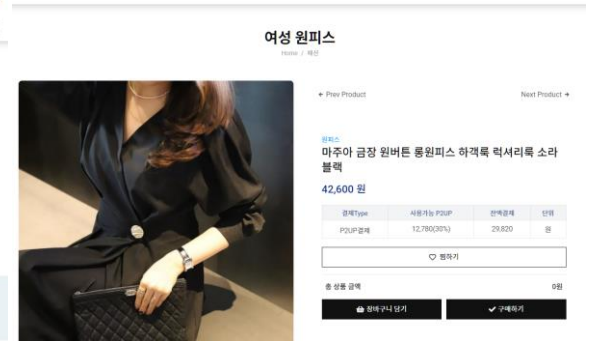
여성 원피스

Home / 패션

← Prev Product

Next Product →

원피스

마주아 금장 원버튼 롱원피스 하객룩 럭셔리룩 소라 블랙

42,600 원

| 결제Type | 사용가능 P2UP | 잔액결제 | 단위 |
|---|---|---|---|
| P2UP결제 | 12,780(30%) | 29,820 | 원 |

♡ 찜하기

총 상품 금액

0원

장바구니 담기

✔ 구매하기